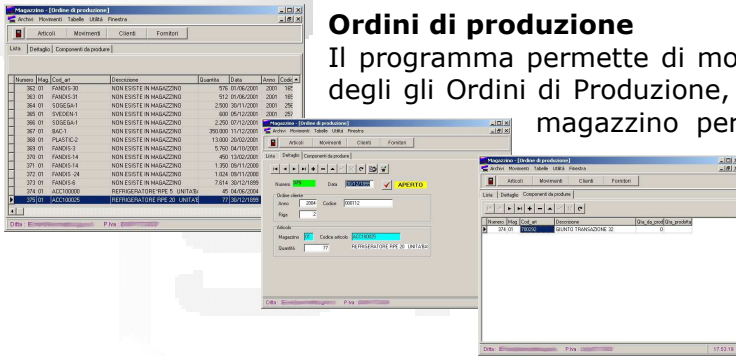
Magazzino - [Ordini di produzione]
Archivi Movimenti Tabelle Utilità Finestra
Articoli Movimenti Clienti Fornitori
Lista Dettaglio Componenti da produrre

| Numero | Mag | Cod_art | Descrizione | Quantita | Data | Anno | Codic |
|---|---|---|---|---|---|---|---|
| 362 | 01 | FANDIS-30 | NON ESISTE IN MAGAZZINO | 576 | 01/06/2001 | 2001 | 165 |
| 363 | 01 | FANDIS-31 | NON ESISTE IN MAGAZZINO | 512 | 01/06/2001 | 2001 | 165 |
| 364 | 01 | SOSEGA-1 | NON ESISTE IN MAGAZZINO | 2.500 | 30/11/2001 | 2001 | 256 |
| 365 | 01 | SVEDEN-1 | NON ESISTE IN MAGAZZINO | 600 | 05/12/2001 | 2001 | 257 |
| 366 | 01 | SOSEGA-1 | NON ESISTE IN MAGAZZINO | 2.250 | 07/12/2001 | 2001 | 258 |
| 367 | 01 | BAC-1 | NON ESISTE IN MAGAZZINO | 350.000 | 11/12/2001 | 2001 | 259 |
| 368 | 01 | PLASTIC-2 | NON ESISTE IN MAGAZZINO | 13.000 | 20/02/2001 | | |
| 369 | 01 | FANDIS-3 | NON ESISTE IN MAGAZZINO | 5.760 | 04/10/2001 | | |
| 370 | 01 | FANDIS-14 | NON ESISTE IN MAGAZZINO | 450 | 13/02/2001 | | |
| 371 | 01 | FANDIS-14 | NON ESISTE IN MAGAZZINO | 1.350 | 09/11/2000 | | |
| 372 | 01 | FANDIS-24 | NON ESISTE IN MAGAZZINO | 1.024 | 09/11/2000 | | |
| 373 | 01 | FANDIS-8 | NON ESISTE IN MAGAZZINO | 7.614 | 30/12/1899 | | |
| 374 | 01 | ACC100000 | REFRIGERATORE RPE 5 UNITA'Br | 45 | 04/09/2004 | | |
| 375 | 01 | ACC100025 | REFRIGERATORE RPE 20 UNITA' | 77 | 30/12/1899 | | |

Ditta P.iva

Magazzino - [Ordini di produzione]
Archivi Movimenti Tabelle Utilità Finestra
Articoli Movimenti Clienti Fornitori
Lista Dettaglio Componenti da produrre
Numero 375 Data 30/12/1899 APERTO
Ordine cliente
Anno 2004 Codice 000812
Riga 2
Articolo
Magazzino 01 Codice articolo ACC100025
Quantità 77 REFRIGERATORE RPE 20 UNITA'Br
Ditta P.iva

Magazzino - [Ordini di produzione]
Archivi Movimenti Tabelle Utilità Finestra
Articoli Movimenti Clienti Fornitori
Lista Dettaglio Componenti da produrre

| Numero | Mag | Cod_art | Descrizione | Qta_da_prod | Qta_prodotta |
|---|---|---|---|---|---|
| 374 | 01 | 780292 | GIUNTO TRANSAZIONE 32 | 0 | |

Ditta P.iva 17.53.19

**Ordini di produzione**
Il programma permette di mo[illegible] degli gli Ordini di Produzione, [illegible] magazzino per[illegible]